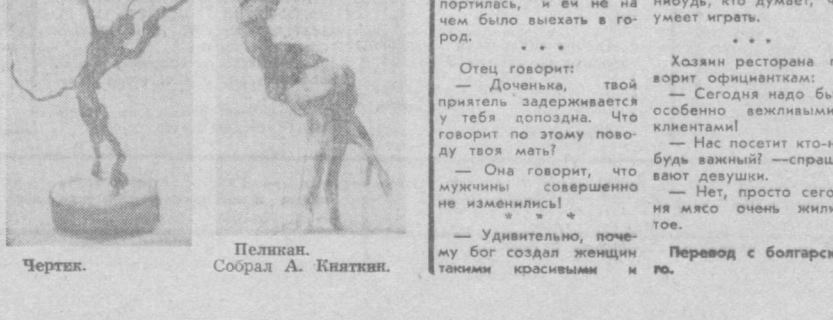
Чертек.

Пеликан.
Собрал А. Княткин.

портилась, и ей не на чем было выехать в город.

* * *

Отец говорит:
— Доченька, твой приятель задерживается у тебя допоздна. Что говорит по этому поводу твоя мать?
— Она говорит, что мужчины совершенно не изменились!

* * *

— Удивительно, почему бог создал женщин такими красивыми и

нибудь, кто думает, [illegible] умеет играть.

* * *

Хозяин ресторана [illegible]ворит официантам:
— Сегодня надо бы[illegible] особенно вежливыми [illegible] клиентами!
— Нас посетит кто-н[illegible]будь важный? —спраш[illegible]вают девушки.
— Нет, просто сегод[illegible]ня мясо очень жили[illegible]тое.

Перевод с болгарск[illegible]го.